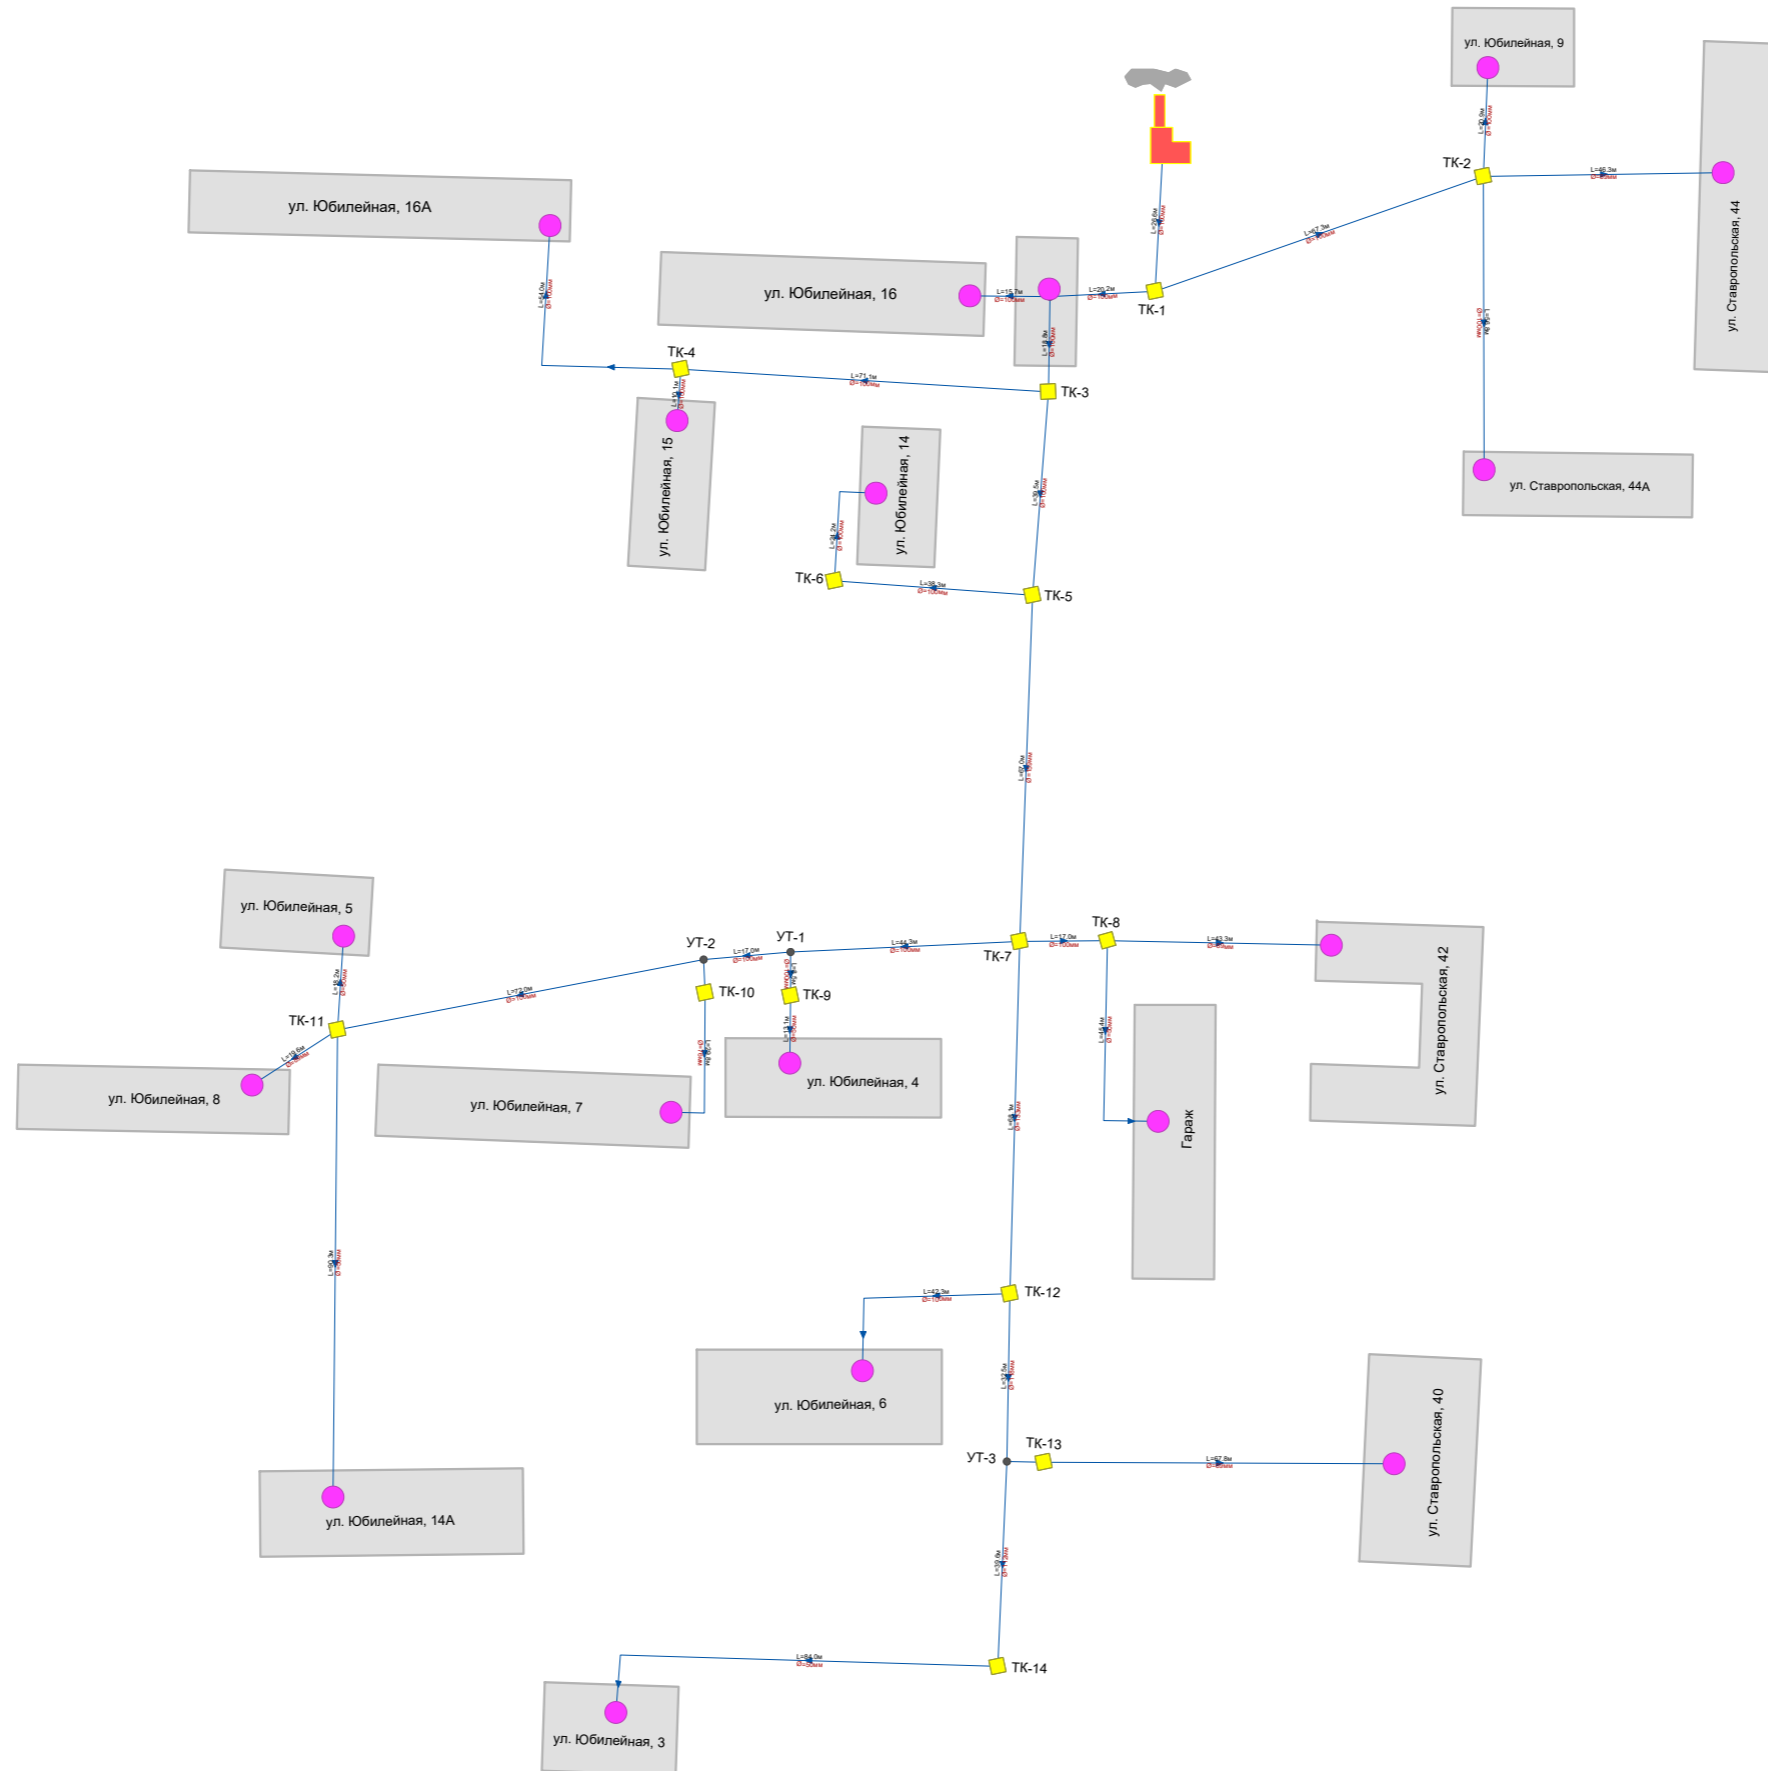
ул. Юбилейная, 9

ул. Ставропольская, 44

ТК-2

ул. Юбилейная, 16А

ул. Юбилейная, 16

ТК-1

ТК-4

ТК-3

ул. Ставропольская, 44А

ул. Юбилейная, 15

ул. Юбилейная, 14

ТК-6

ТК-5

ул. Юбилейная, 5

УТ-2

УТ-1

ТК-7

ТК-8

ТК-10

ТК-9

ТК-11

ул. Ставропольская, 42

ул. Юбилейная, 8

ул. Юбилейная, 7

ул. Юбилейная, 4

Гараж

ТК-12

ул. Юбилейная, 6

ул. Ставропольская, 40

ТК-13

УТ-3

ул. Юбилейная, 14А

ТК-14

ул. Юбилейная, 3